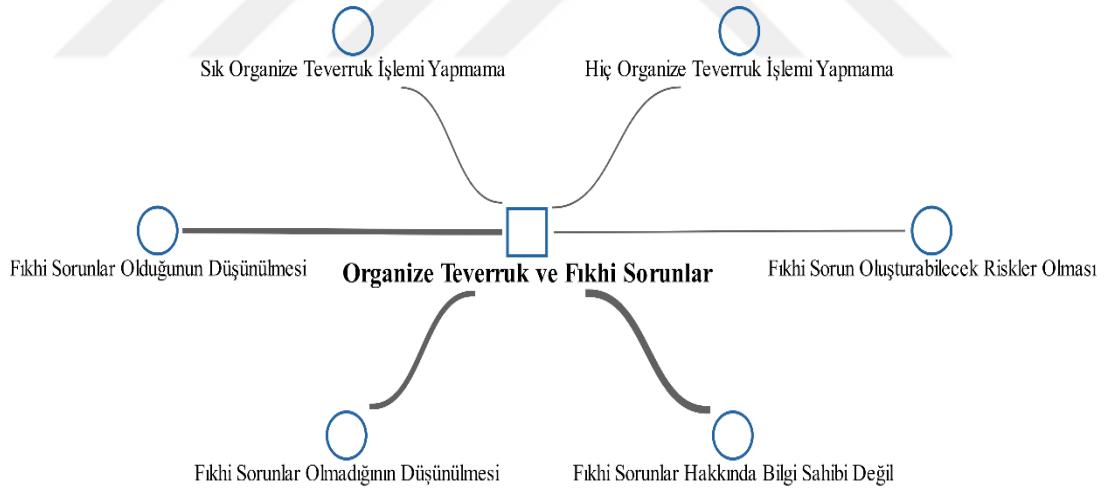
Sık Organize Teverruk İşlemi Yapmama

Hiç Organize Teverruk İşlemi Yapmama

Fıkhi Sorunlar Olduğunun Düşünülmesi

Organize Teverruk ve Fıkhi Sorunlar

Fıkhi Sorun Oluşturabilecek Riskler Olması

Fıkhi Sorunlar Olmadığının Düşünülmesi

Fıkhi Sorunlar Hakkında Bilgi Sahibi Değil